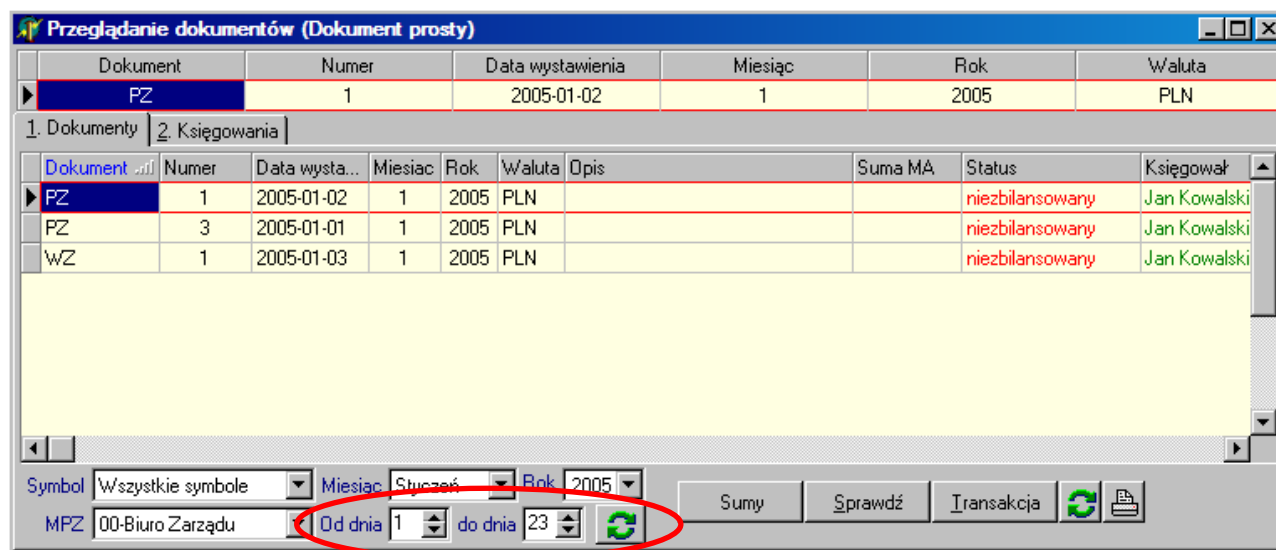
Przeglądanie dokumentów (Dokument prosty)

| Dokument | Numer | Data wystawienia | Miesiąc | Rok | Waluta |
|---|---|---|---|---|---|
| PZ | 1 | 2005-01-02 | 1 | 2005 | PLN |

1. Dokumenty | 2. Księgowania

| Dokument | Numer | Data wysta... | Miesiac | Rok | Waluta | Opis | Suma MA | Status | Księgował |
|---|---|---|---|---|---|---|---|---|---|
| PZ | 1 | 2005-01-02 | 1 | 2005 | PLN | | | niezbilansowany | Jan Kowalski |
| PZ | 3 | 2005-01-01 | 1 | 2005 | PLN | | | niezbilansowany | Jan Kowalski |
| WZ | 1 | 2005-01-03 | 1 | 2005 | PLN | | | niezbilansowany | Jan Kowalski |

Symbol Wszystkie symbole Miesiąc Styczeń Rok 2005
MPZ 00-Biuro Zarządu Od dnia 1 do dnia 23
Sumy Sprawdź Transakcja